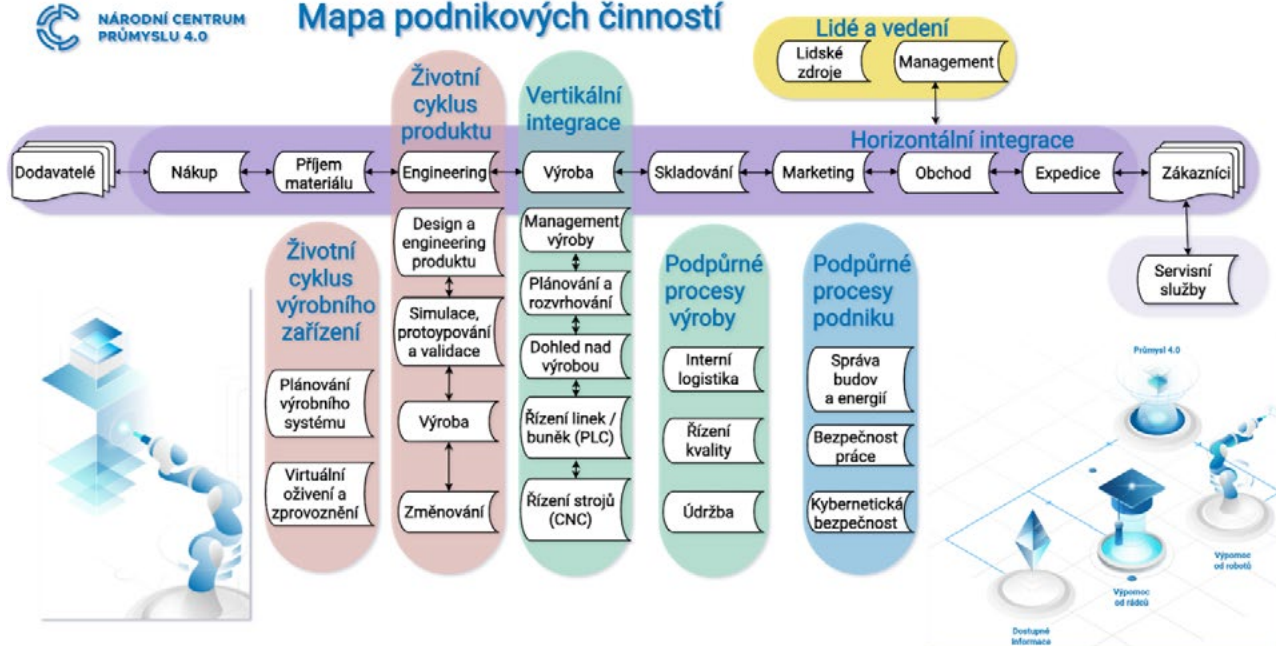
NÁRODNÍ CENTRUM PRŮMYSLU 4.0

Mapa podnikových činností

Lidé a vedení

Lidské zdroje

Management

Horizontální integrace

Životní cyklus produktu

Vertikální integrace

Dodavatelé

Nákup

Příjem materiálu

Engineering

Výroba

Skladování

Marketing

Obchod

Expedice

Zákazníci

Servisní služby

Životní cyklus výrobního zařízení

Plánování výrobního systému

Virtuální oživení a zprovoznění

Design a engineering produktu

Simulace, protoypování a validace

Výroba

Změnování

Management výroby

Plánování a rozvrhování

Dohled nad výrobou

Řízení linek / buněk (PLC)

Řízení strojů (CNC)

Podpůrné procesy výroby

Interní logistika

Řízení kvality

Údržba

Podpůrné procesy podniku

Správa budov a energií

Bezpečnost práce

Kybernetická bezpečnost

Průmysl 4.0

Výpomoc od robotů

Výpomoc od rádců

Dostupné informace